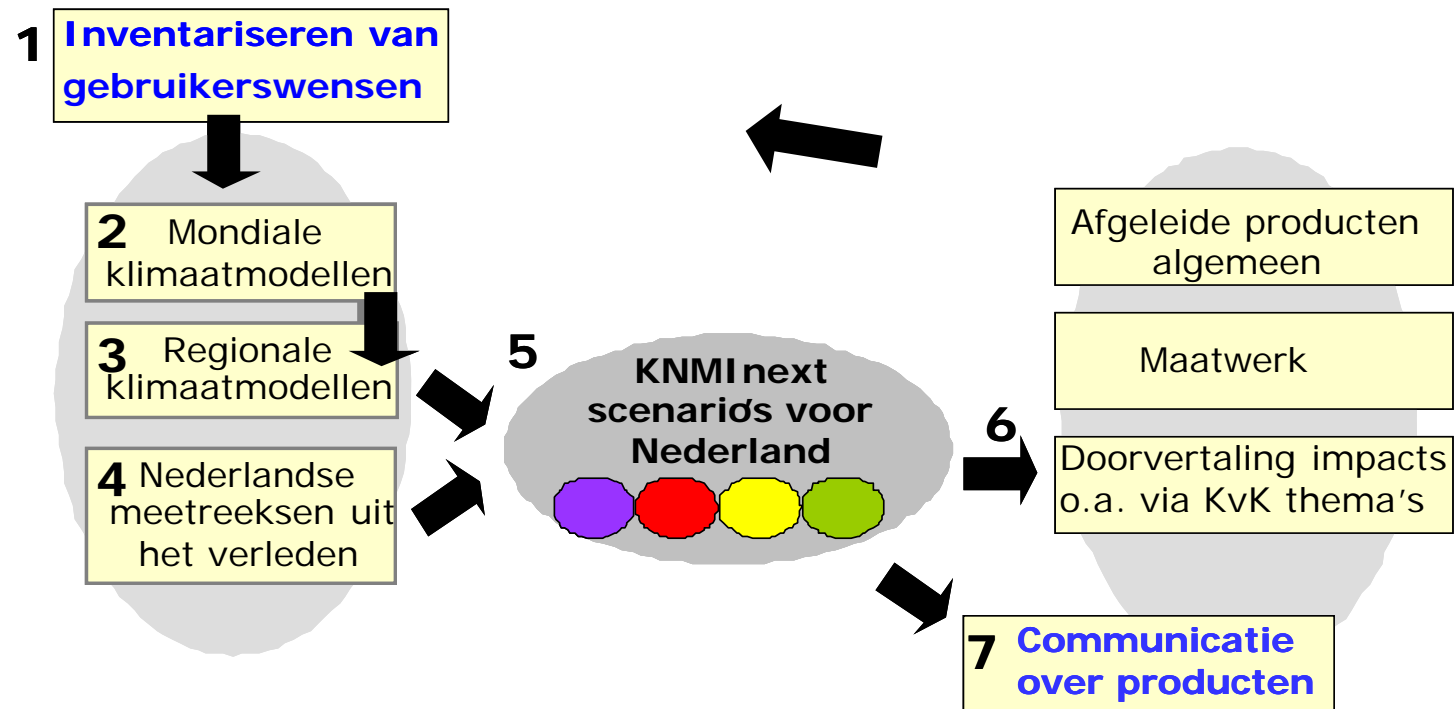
1 Inventariseren van gebruikerswensen

2 Mondiale klimaatmodellen

3 Regionale klimaatmodellen

4 Nederlandse meetreeksen uit het verleden

5

KNMInext scenario's voor Nederland

Afgeleide producten algemeen

Maatwerk

6

Doorvertaling impacts o.a. via KvK thema's

7 Communicatie over producten